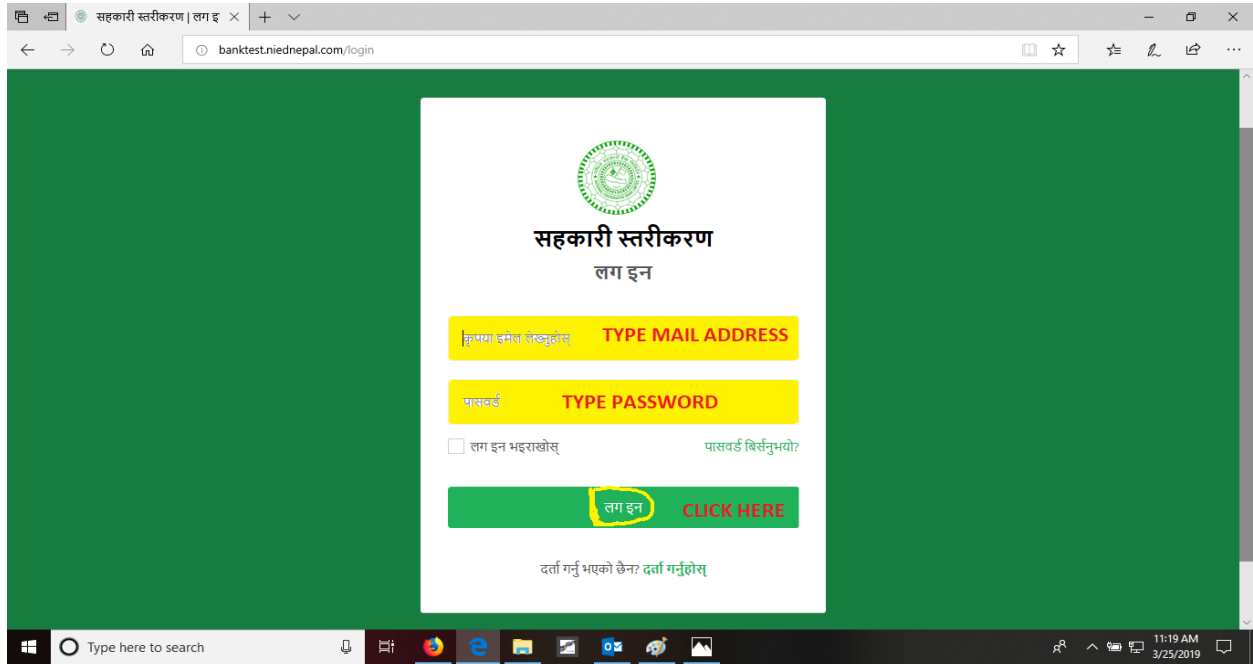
सहकारी स्तरीकरण | लग इ

banktest.niednepal.com/login

सहकारी स्तरीकरण

लग इन

कृपया इमेल लेख्नुहोस् TYPE MAIL ADDRESS

पासवर्ड TYPE PASSWORD

लग इन भइराखोस्

पासवर्ड बिर्सनुभयो?

लग इन CLICK HERE

दर्ता गर्नु भएको छैन? दर्ता गर्नुहोस्

Type here to search

11:19 AM
3/25/2019